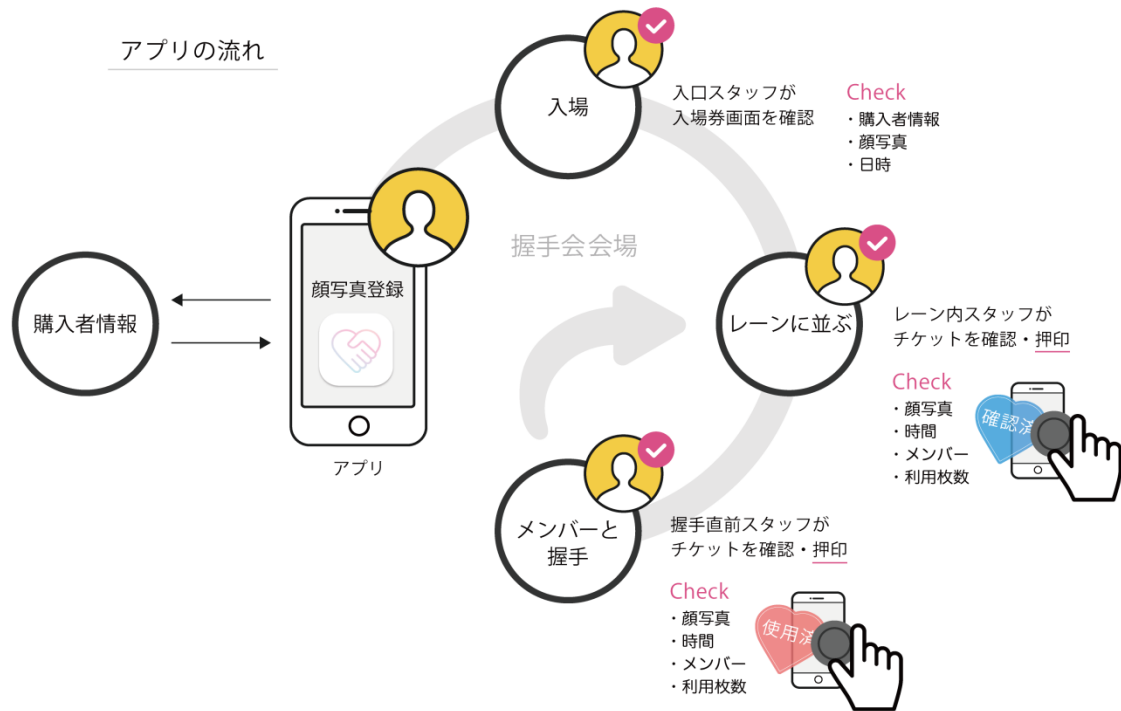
アプリの流れ

購入者情報

顔写真登録

アプリ

握手会会場

入場

入口スタッフが
入場券画面を確認

Check
・購入者情報
・顔写真
・日時

レーンに並ぶ

レーン内スタッフが
チケットを確認・押印

Check
・顔写真
・時間
・メンバー
・利用枚数

確認済

メンバーと
握手

握手直前スタッフが
チケットを確認・押印

Check
・顔写真
・時間
・メンバー
・利用枚数

使用済